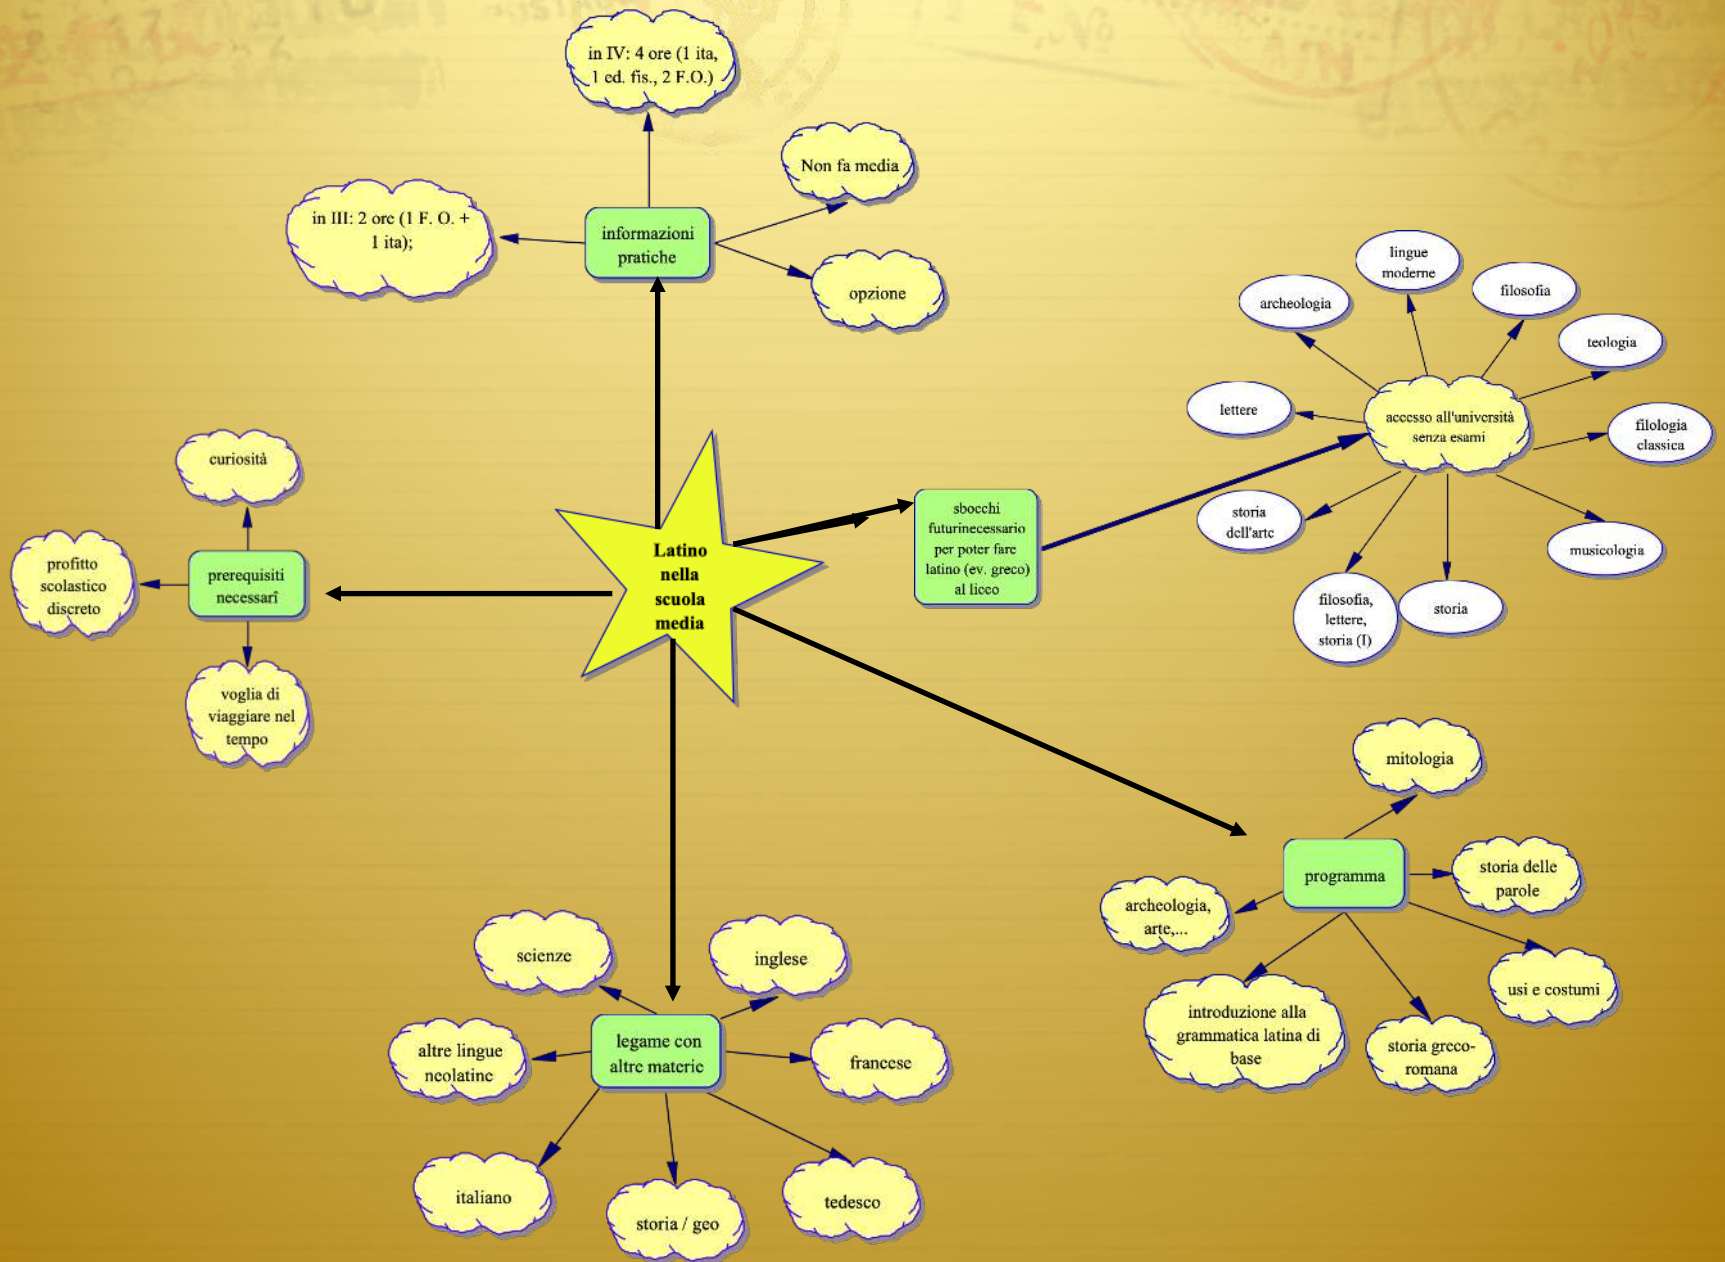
Latino nella scuola media

informazioni pratiche

in IV: 4 ore (1 ita, 1 ed. fis., 2 F.O.)

Non fa media

opzione

in III: 2 ore (1 F. O. + 1 ita);

prerequisiti necessarî

curiosità

profitto scolastico discreto

voglia di viaggiare nel tempo

sbocchi futurinecessario per poter fare latino (ev. greco) al liceo

accesso all'università senza esami

archeologia

lingue moderne

filosofia

teologia

lettere

filologia classica

storia dell'arte

musicologia

filosofia, lettere, storia (I)

storia

programma

mitologia

storia delle parole

archeologia, arte,...

usi e costumi

introduzione alla grammatica latina di base

storia greco-romana

legame con altre materie

scienze

inglese

altre lingue neolatine

francese

italiano

storia / geo

tedesco